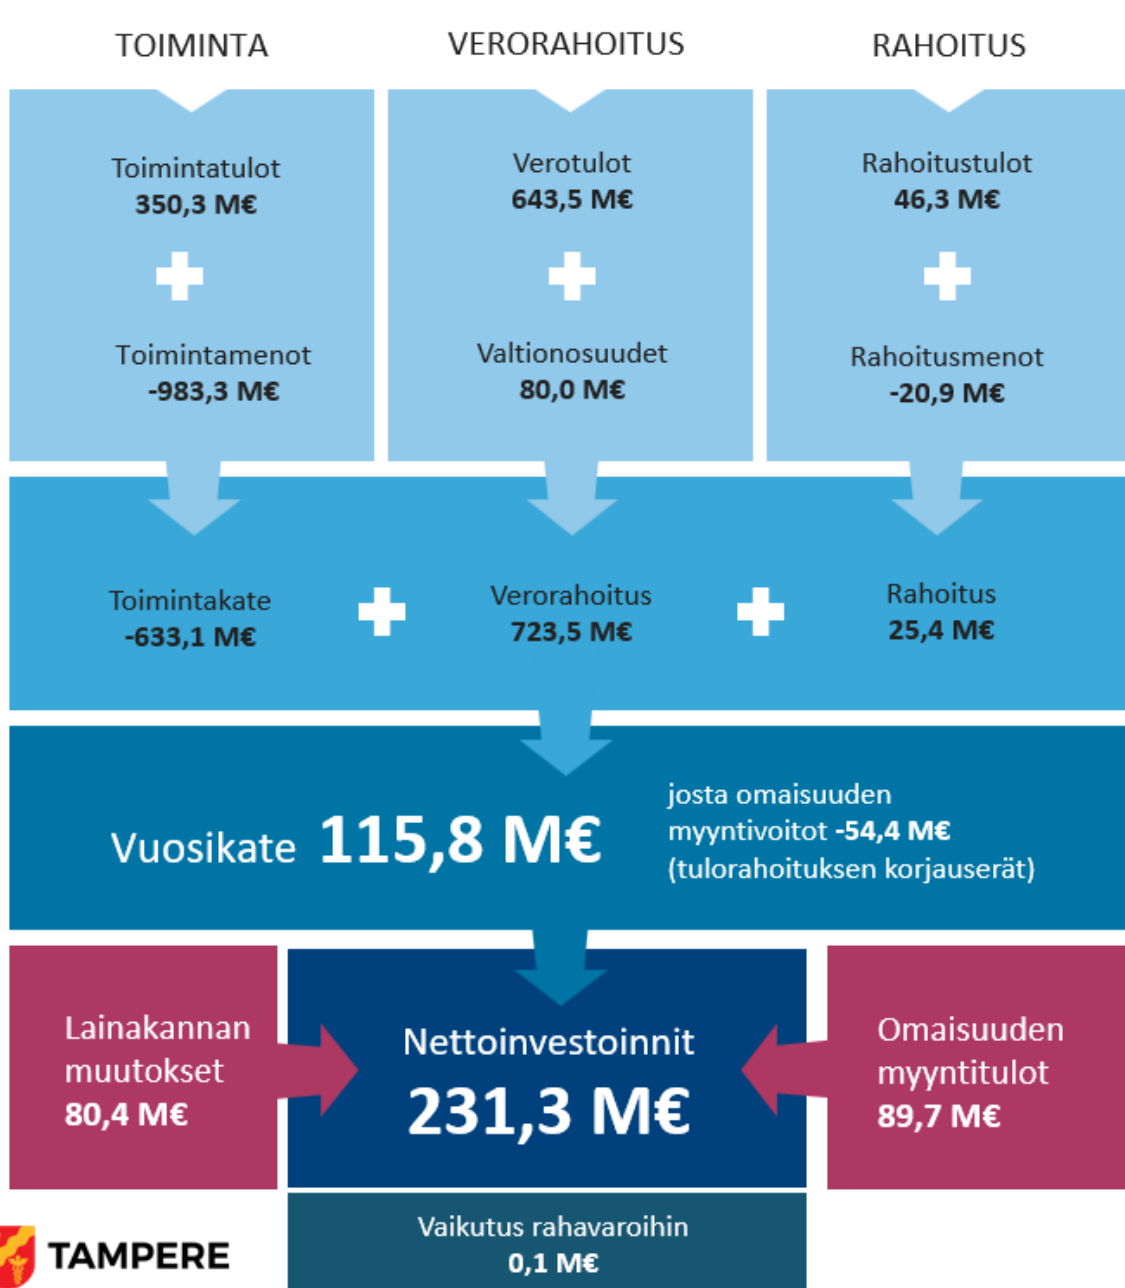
TOIMINTA

VERORAHOITUS

RAHOITUS

Toimintatulot
350,3 M€

Toimintamenot
-983,3 M€

Verotulot
643,5 M€

Valtionosuudet
80,0 M€

Rahoitustulot
46,3 M€

Rahoitusmenot
-20,9 M€

Toimintakate
-633,1 M€

Verorahoitus
723,5 M€

Rahoitus
25,4 M€

Vuosikate 115,8 M€

josta omaisuuden myyntivoitot -54,4 M€ (tulorahoituksen korjauserät)

Lainakannan muutokset
80,4 M€

Nettoinvestoinnit
231,3 M€

Omaisuuden myyntitulot
89,7 M€

Vaikutus rahavaroihin
0,1 M€

TAMPERE